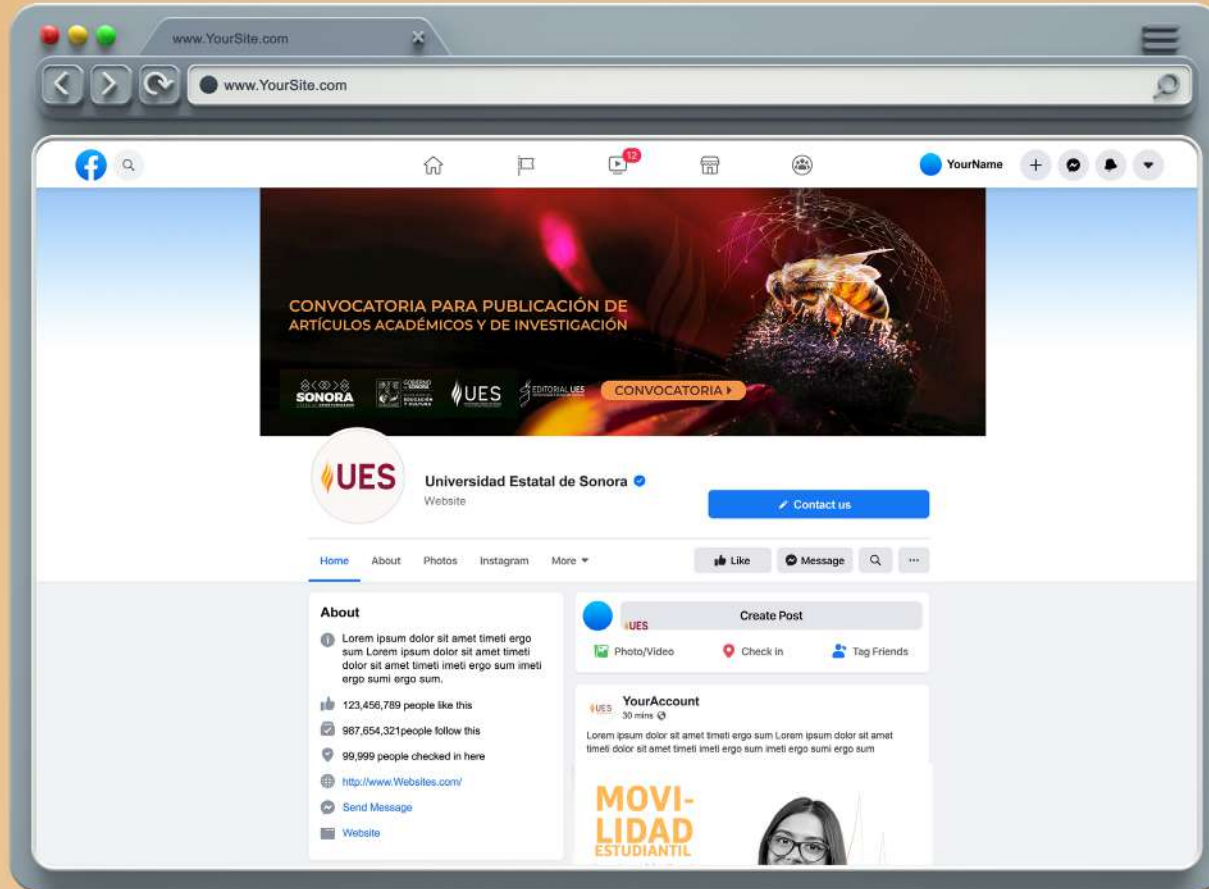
www.YourSite.com

www.YourSite.com

12

YourName

CONVOCATORIA PARA PUBLICACIÓN DE ARTÍCULOS ACADÉMICOS Y DE INVESTIGACIÓN

SONORA

EDUCACIÓN Y CULTURA

UES

EDITORIAL UES

CONVOCATORIA ▸

UES

Universidad Estatal de Sonora

Website

Contact us

Home About Photos Instagram More

Like Message ...

About

Lorem ipsum dolor sit amet timeti ergo sum Lorem ipsum dolor sit amet timeti dolor sit amet timeti imeti ergo sum imeti ergo sumi ergo sum.

123,456,789 people like this

987,654,321people follow this

99,999 people checked in here

http://www.Websites.com/

Send Message

Website

Create Post

UES

Photo/Video

Check in

Tag Friends

UES

YourAccount

30 mins

Lorem ipsum dolor sit amet timeti ergo sum Lorem ipsum dolor sit amet timeti dolor sit amet timeti imeti ergo sum imeti ergo sumi ergo sum

MOVILIDAD ESTUDIANTIL